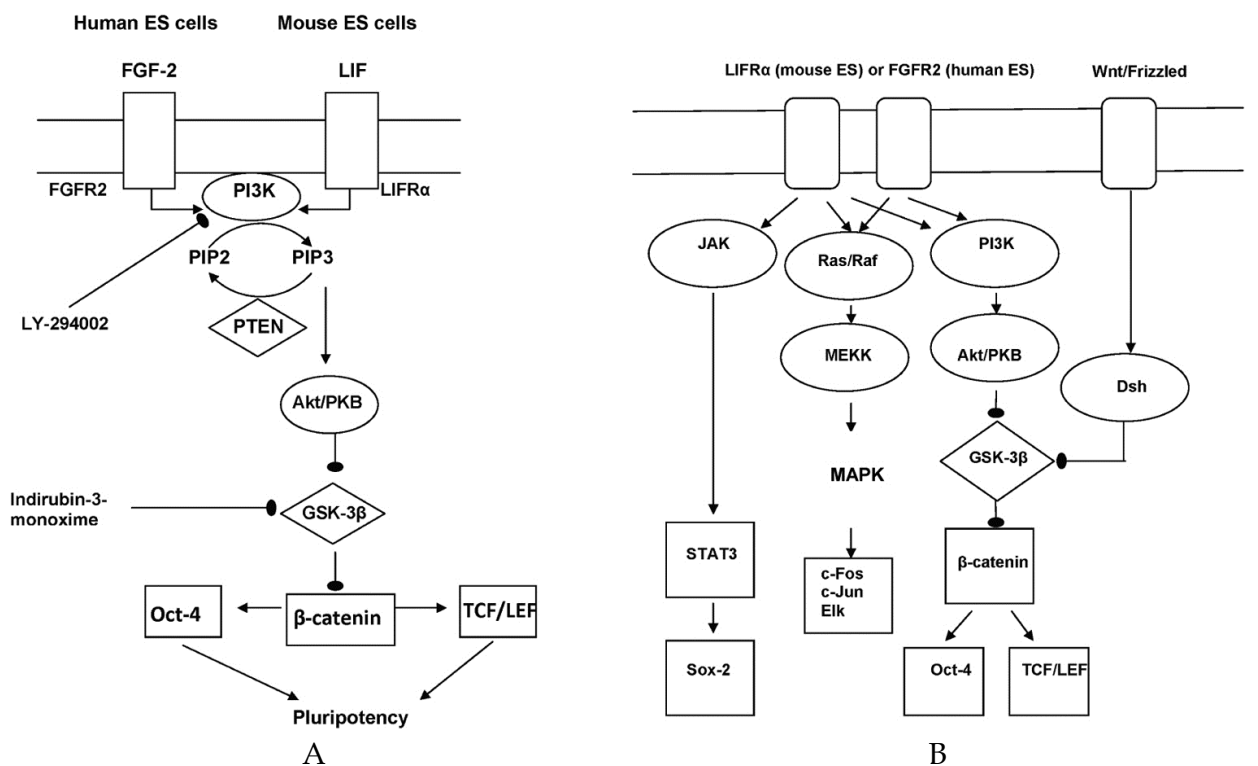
Human ES cells
Mouse ES cells
FGF-2
LIF
FGFR2
PI3K
LIFRα
PIP2
PIP3
LY-294002
PTEN
Akt/PKB
Indirubin-3-monoxime
GSK-3β
Oct-4
β-catenin
TCF/LEF
Pluripotency
A

LIFRα (mouse ES) or FGFR2 (human ES)
Wnt/Frizzled
JAK
Ras/Raf
PI3K
MEKK
Akt/PKB
Dsh
MAPK
GSK-3β
STAT3
c-Fos
c-Jun
Elk
β-catenin
Sox-2
Oct-4
TCF/LEF
B